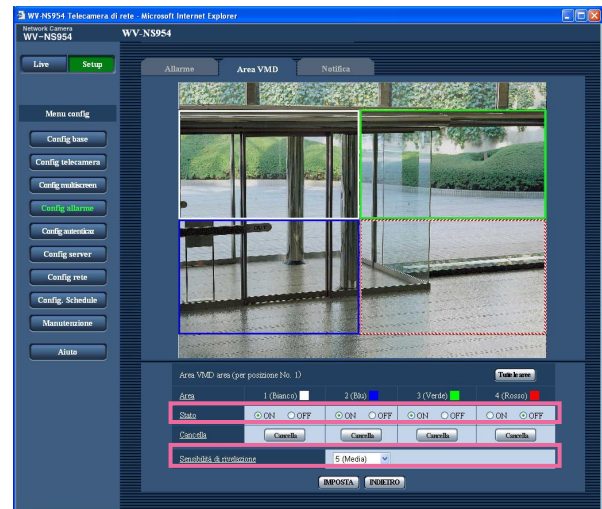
WV-NS954 Telecamera di rete - Microsoft Internet Explorer

Network Camera
WV-NS954

WV-NS954

Live

Setup

Menu config

Config base

Config telecamera

Config multiscreen

Config allarme

Config autenticaz

Config server

Config rete

Config. Schedule

Manutenzione

Aiuto

Allarme

Area VMD

Notifica

Area VMD area (per posizione No. 1)

Tutte le aree

| Area | 1 (Bianco) | 2 (Blu) | 3 (Verde) | 4 (Rosso) |
|---|---|---|---|---|
| Stato | ON OFF | ON OFF | ON OFF | ON OFF |
| Cancella | Cancella | Cancella | Cancella | Cancella |

Sensibilità di rivelazione

5 (Media)

IMPOSTA

INDIETRO